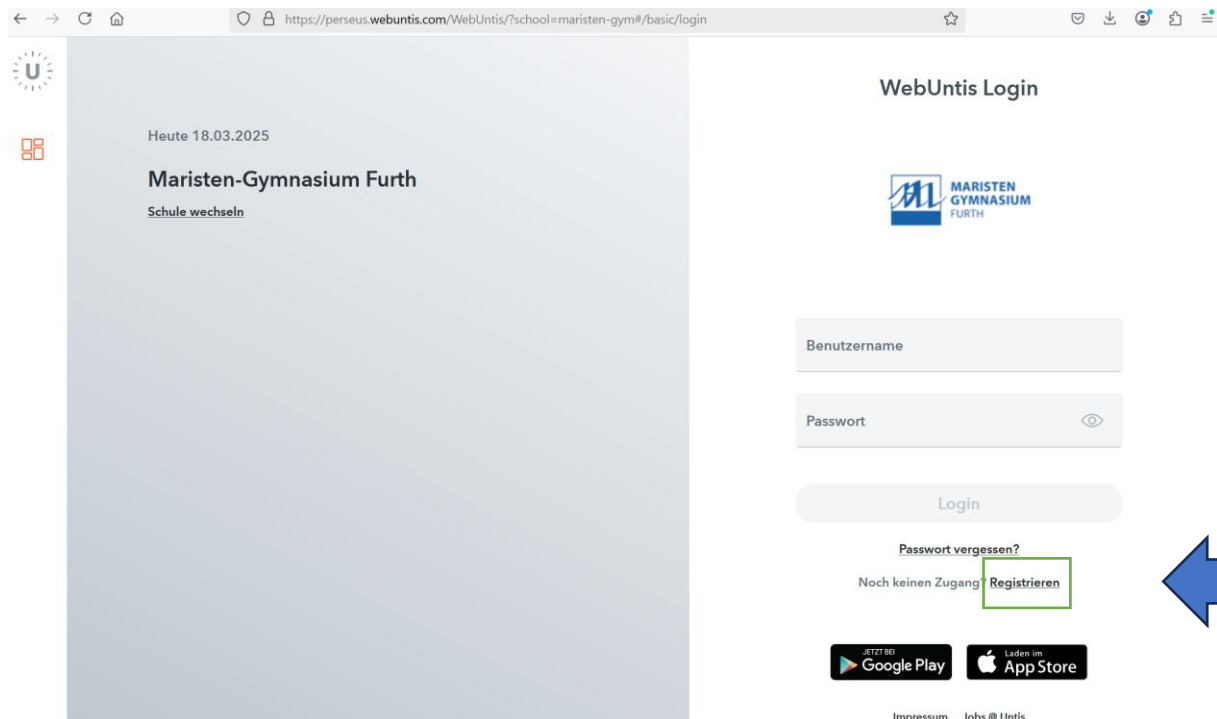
https://perseus.webuntis.com/WebUntis/?school=maristen-gym#/basic/login

U

Heute 18.03.2025

Maristen-Gymnasium Furth

Schule wechseln

WebUntis Login

MARISTEN GYMNASIUM FURTH

Benutzername

Passwort

Login

Passwort vergessen?

Noch keinen Zugang? Registrieren

JETZT BEI Google Play

Laden im App Store

Impressum Jobs @ Untis